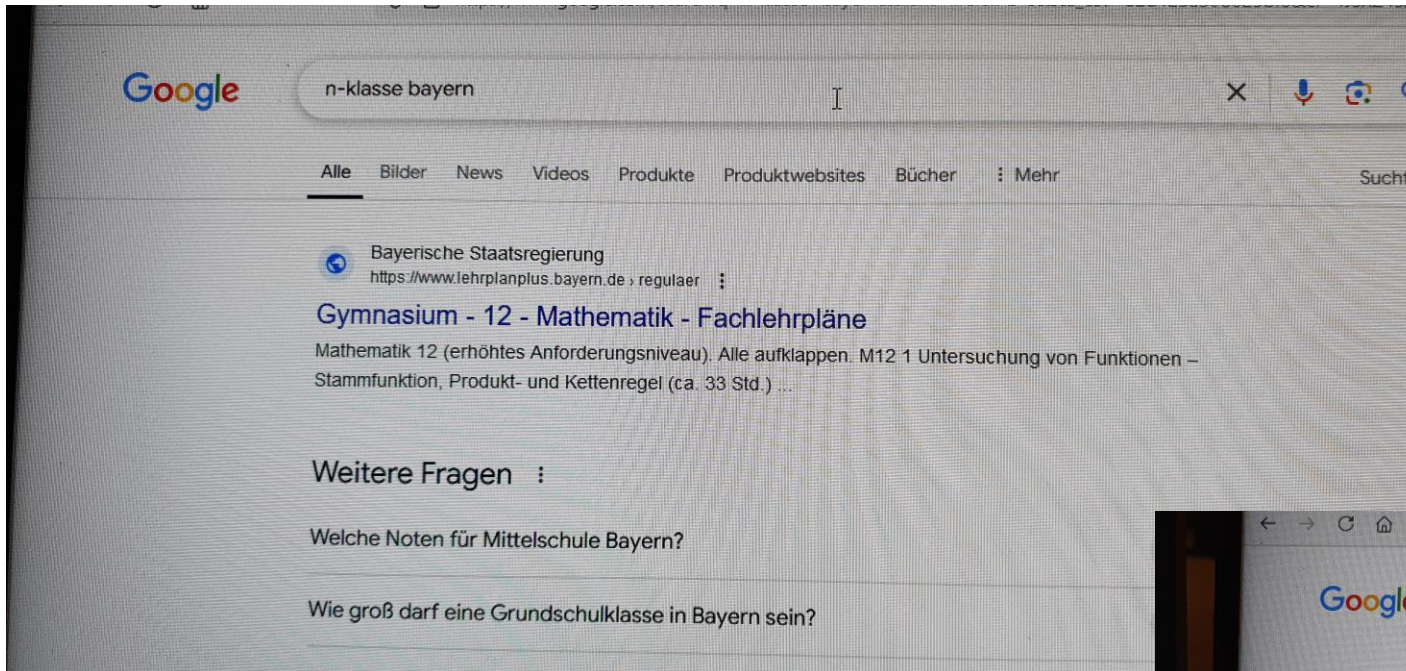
Google

n-klasse bayern

Alle Bilder News Videos Produkte Produktwebsites Bücher ⋮ Mehr

Sucht

Bayerische Staatsregierung
https://www.lehrplanplus.bayern.de › regulaer ⋮

Gymnasium - 12 - Mathematik - Fachlehrpläne

Mathematik 12 (erhöhtes Anforderungsniveau). Alle aufklappen. M12 1 Untersuchung von Funktionen – Stammfunktion, Produkt- und Kettenregel (ca. 33 Std.) ...

Weitere Fragen ⋮

Welche Noten für Mittelschule Bayern?

Wie groß darf eine Grundschulklasse in Bayern sein?

Googl